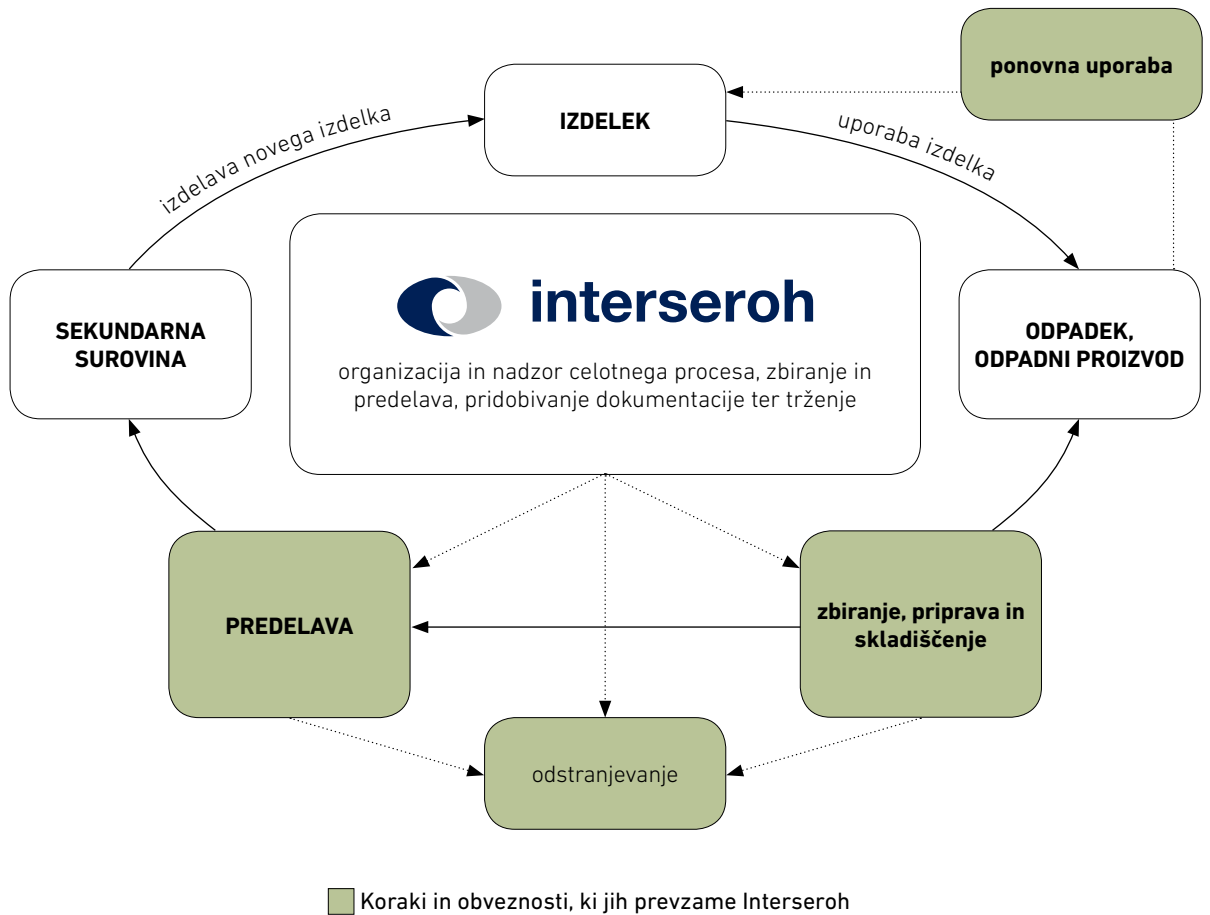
ponovna uporaba

IZDELEK

izdelava novega izdelka

uporaba izdelka

SEKUNDARNA SUROVINA

interseroh

organizacija in nadzor celotnega procesa, zbiranje in predelava, pridobivanje dokumentacije ter trženje

ODPADEK, ODPADNI PROIZVOD

PREDELAVA

zbiranje, priprava in skladiščenje

odstranjevanje

Koraki in obveznosti, ki jih prevzame Interseroh